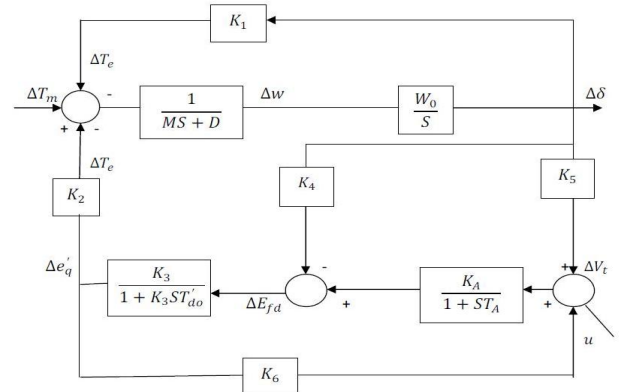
$K_1$

$\Delta T_e$

$\Delta T_m$

-

+

-

$\frac{1}{MS + D}$

$\Delta w$

$\frac{W_0}{S}$

$\Delta \delta$

$\Delta T_e$

$K_4$

$K_5$

$K_2$

-

+

$\Delta V_t$

$\Delta e_q^{'}$

$\frac{K_3}{1 + K_3 S T_{do}^{'}}$

$\Delta E_{fd}$

+

$\frac{K_A}{1 + ST_A}$

+

$u$

$K_6$